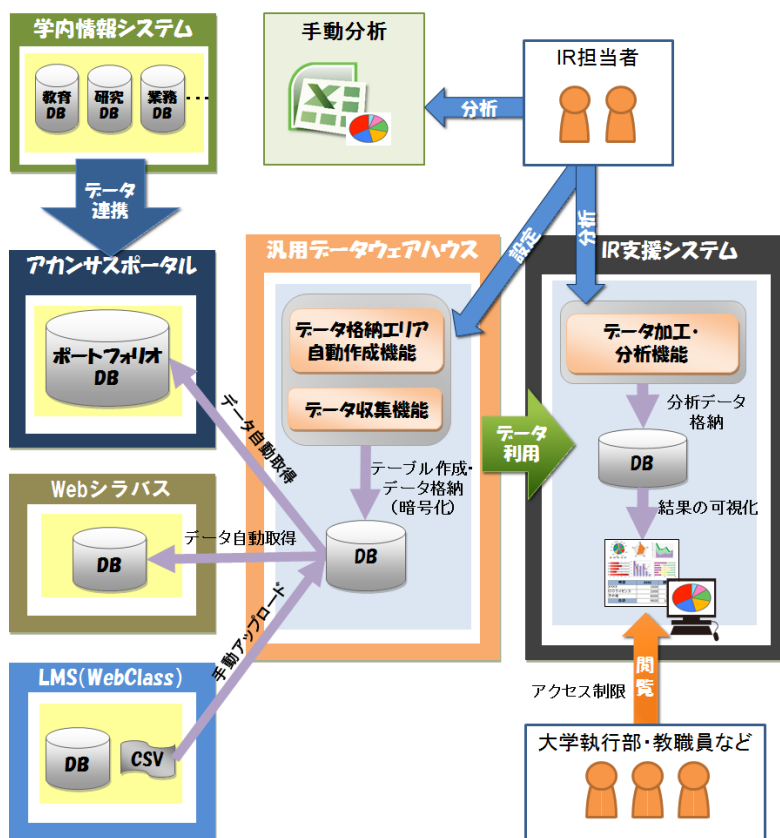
学内情報システム

教育DB

研究DB

業務DB

データ連携

アカンサスポータル

ポートフォリオDB

Webシラバス

DB

LMS(WebClass)

DB

CSV

手動分析

IR担当者

分析

設定

分析

汎用データウェアハウス

データ格納エリア自動作成機能

データ収集機能

テーブル作成・データ格納（暗号化）

DB

データ自動取得

データ自動取得

手動アップロード

データ利用

IR支援システム

データ加工・分析機能

分析データ格納

DB

結果の可視化

閲覧

アクセス制限

大学執行部・教職員など